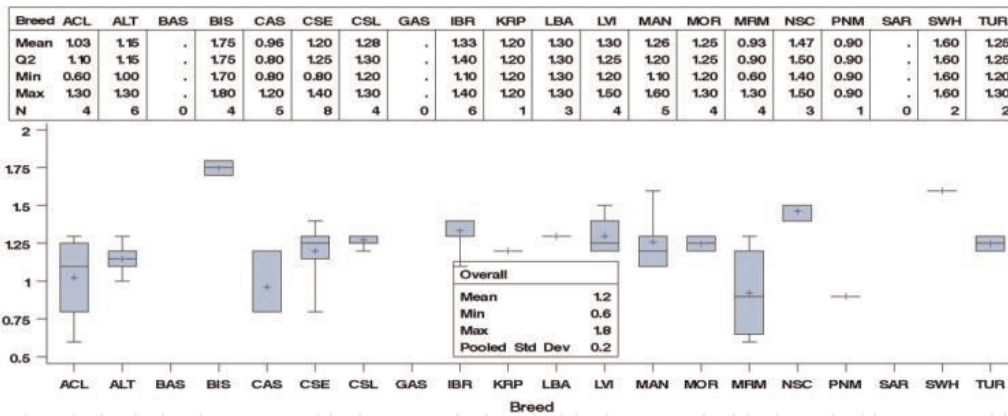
| Breed | ACL | ALT | BAS | BIS | CAS | CSE | CSL | GAS | IBR | KRP | LBA | LVI | MAN | MOR | MRM | NSC | PNM | SAR | SWH | TUR |
|---|---|---|---|---|---|---|---|---|---|---|---|---|---|---|---|---|---|---|---|---|
| Mean | 1.03 | 1.15 | . | 1.75 | 0.96 | 1.20 | 1.28 | . | 1.33 | 1.20 | 1.30 | 1.30 | 1.26 | 1.25 | 0.93 | 1.47 | 0.90 | . | 1.60 | 1.25 |
| Q2 | 1.10 | 1.15 | . | 1.75 | 0.80 | 1.25 | 1.30 | . | 1.40 | 1.20 | 1.30 | 1.25 | 1.20 | 1.25 | 0.90 | 1.50 | 0.90 | . | 1.60 | 1.25 |
| Min | 0.60 | 1.00 | . | 1.70 | 0.80 | 0.80 | 1.20 | . | 1.10 | 1.20 | 1.30 | 1.20 | 1.10 | 1.20 | 0.60 | 1.40 | 0.90 | . | 1.60 | 1.20 |
| Max | 1.30 | 1.30 | . | 1.80 | 1.20 | 1.40 | 1.30 | . | 1.40 | 1.20 | 1.30 | 1.50 | 1.60 | 1.30 | 1.30 | 1.50 | 0.90 | . | 1.60 | 1.30 |
| N | 4 | 6 | 0 | 4 | 5 | 8 | 4 | 0 | 6 | 1 | 3 | 4 | 5 | 4 | 4 | 3 | 1 | 0 | 2 | 2 |

2
1.75
1.5
1.25
1
0.75
0.5

| Overall | |
|---|---|
| Mean | 1.2 |
| Min | 0.6 |
| Max | 1.8 |
| Pooled Std Dev | 0.2 |

ACL ALT BAS BIS CAS CSE CSL GAS IBR KRP LBA LVI MAN MOR MRM NSC PNM SAR SWH TUR
Breed